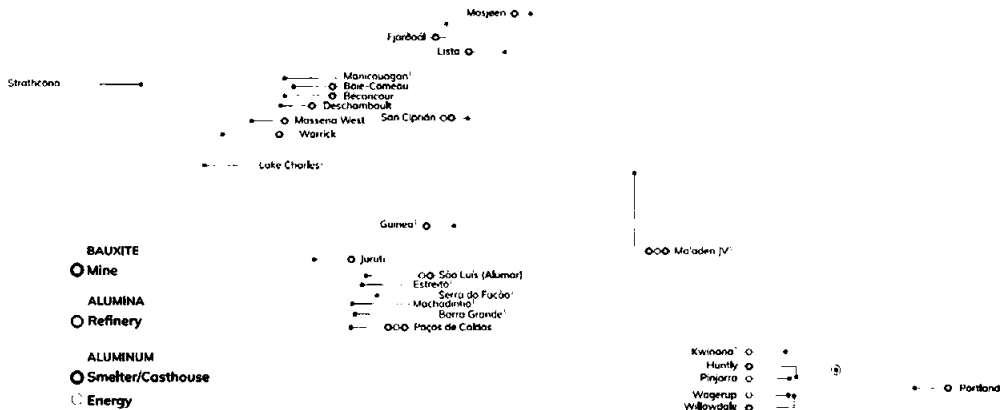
Mosjøen

Fjarðaál

Lista

Strathcona

Manicouagan¹

Baie-Comeau

Bécancour

Deschambault

Massena West

San Ciprián

Warrick

Lake Charles¹

Guinea¹

Ma'aden JV¹

BAUXITE

Mine

ALUMINA

Refinery

ALUMINUM

Smelter/Casthouse

Energy

Juruti

São Luís (Alumar)

Estreito¹

Serra do Facão¹

Machadinho¹

Barra Grande¹

Poços de Caldas

Kwinana¹

Huntly

Pinjarra

Wagerup

Willowdale

Portland